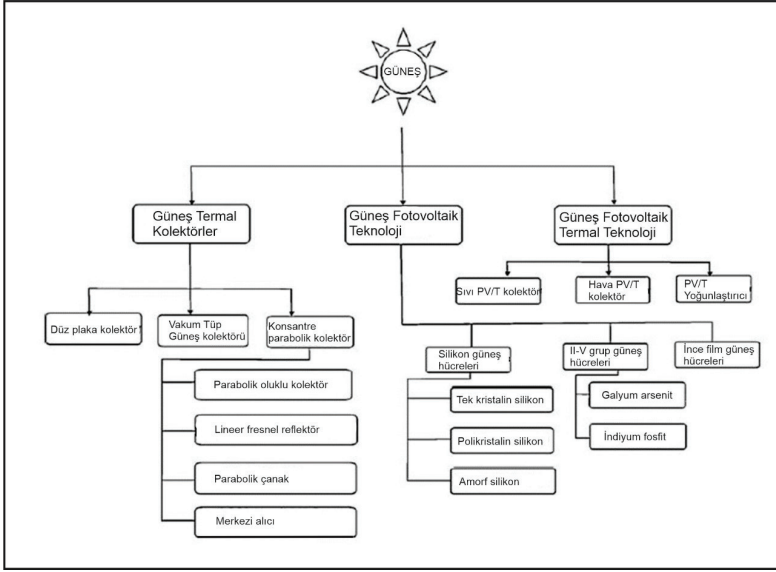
GÜNEŞ

Güneş Termal Kolektörler

Güneş Fotovoltaik Teknoloji

Güneş Fotovoltaik Termal Teknoloji

Sıvı PV/T kolektör

Hava PV/T kolektör

PV/T Yoğunlaştırıcı

Düz plaka kolektör

Vakum Tüp Güneş kolektörü

Konsantre parabolik kolektör

Parabolik oluklu kolektör

Lineer fresnel reflektör

Parabolik çanak

Merkezi alıcı

Silikon güneş hücreleri

Tek kristalin silikon

Polikristalin silikon

Amorf silikon

II-V grup güneş hücreleri

Galyum arsenit

İndiyum fosfit

İnce film güneş hücreleri